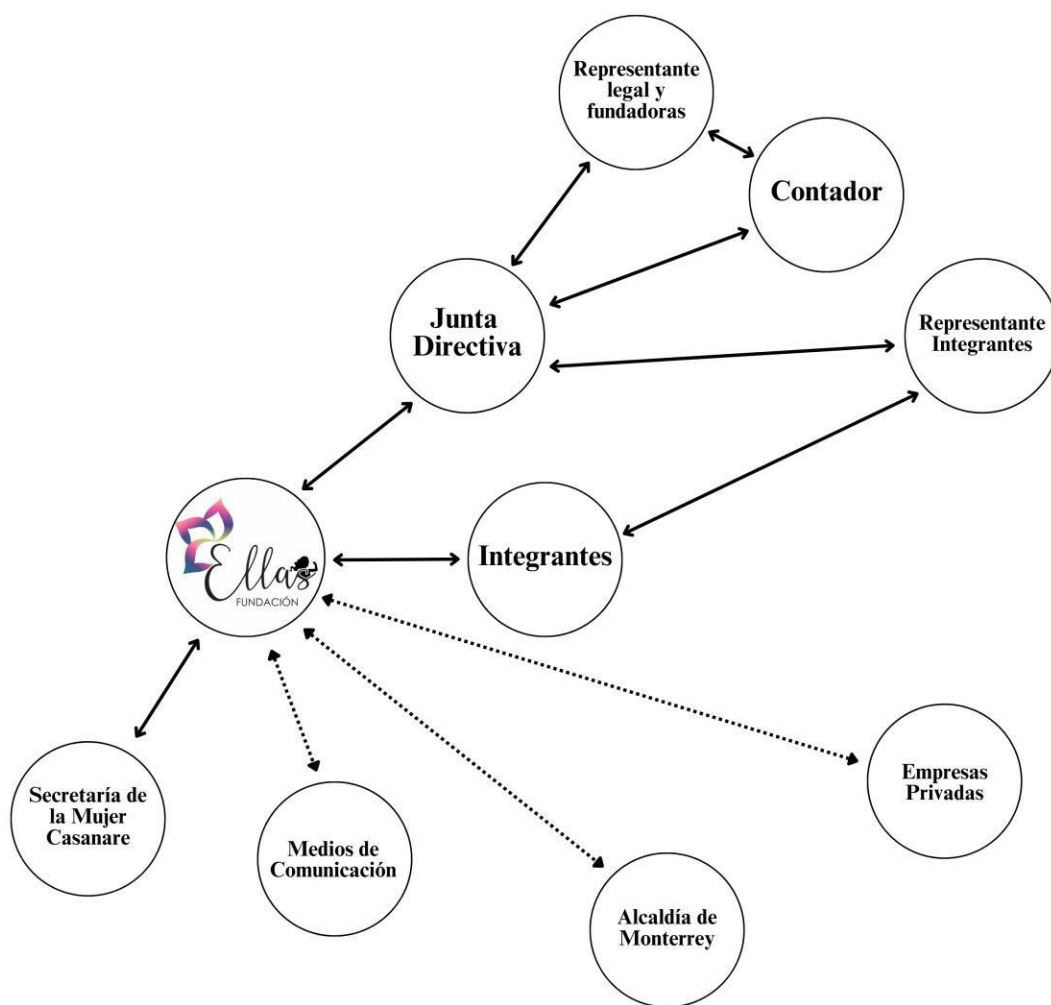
Representante legal y fundadoras

Contador

Junta Directiva

Representante Integrantes

Ellas
FUNDACIÓN

Integrantes

Secretaría de la Mujer Casanare

Medios de Comunicación

Alcaldía de Monterrey

Empresas Privadas